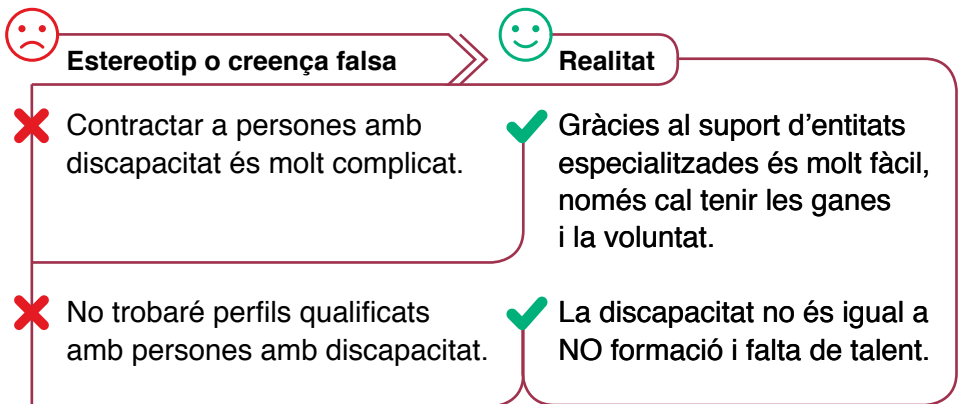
| Estereotip o creença falsa | Realitat |
|---|---|
| Contractar a persones amb discapacitat és molt complicat. | Gràcies al suport d'entitats especialitzades és molt fàcil, només cal tenir les ganes i la voluntat. |
| No trobaré perfils qualificats amb persones amb discapacitat. | La discapacitat no és igual a NO formació i falta de talent. |